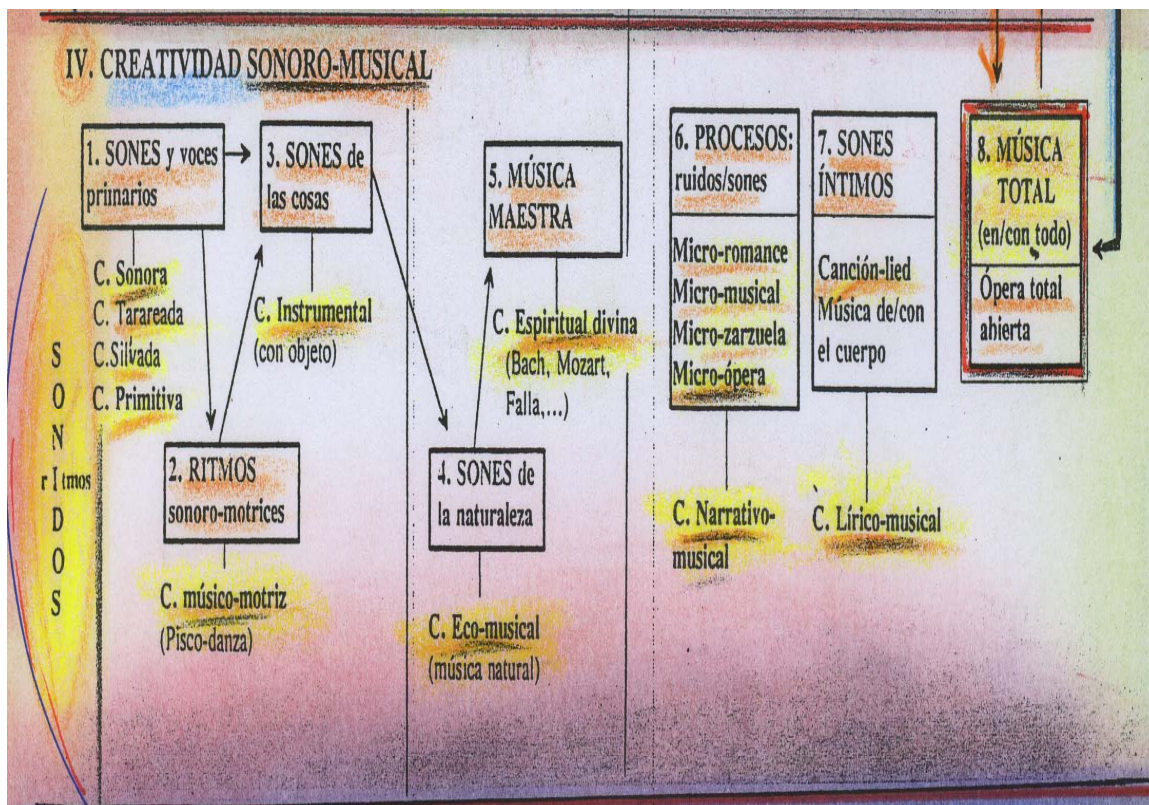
IV. CREATIVIDAD SONORO-MUSICAL

1. SONES y voces primarios

C. Sonora
C. Tarareada
C.Silvada
C. Primitiva

S O N r I tmos D O S

3. SONES de las cosas

C. Instrumental (con objeto)

2. RITMOS sonoro-motrices

C. músico-motriz (Pisco-danza)

5. MÚSICA MAESTRA

C. Espiritual divina (Bach, Mozart, Falla,...)

4. SONES de la naturaleza

C. Eco-musical (música natural)

6. PROCESOS: ruidos/sones

Micro-romance
Micro-musical
Micro-zarzuela
Micro-ópera

C. Narrativo-musical

7. SONES ÍNTIMOS

Canción-lied
Música de/con el cuerpo

C. Lírico-musical

8. MÚSICA TOTAL (en/con todo)

Ópera total abierta